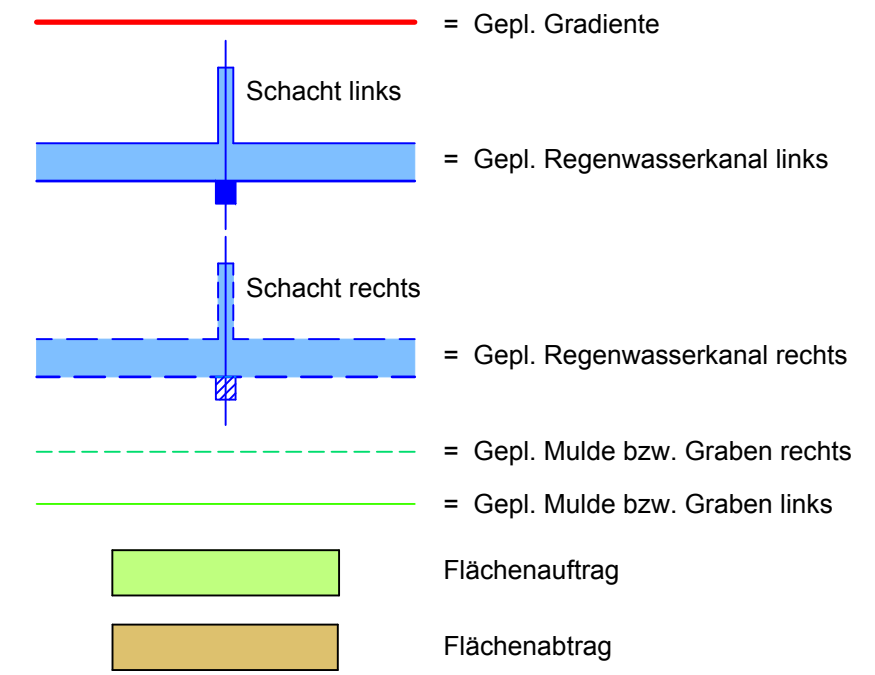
= Gepl. Gradiente

Schacht links

= Gepl. Regenwasserkanal links

Schacht rechts

= Gepl. Regenwasserkanal rechts

= Gepl. Mulde bzw. Graben rechts

= Gepl. Mulde bzw. Graben links

Flächenauftrag

Flächenabtrag